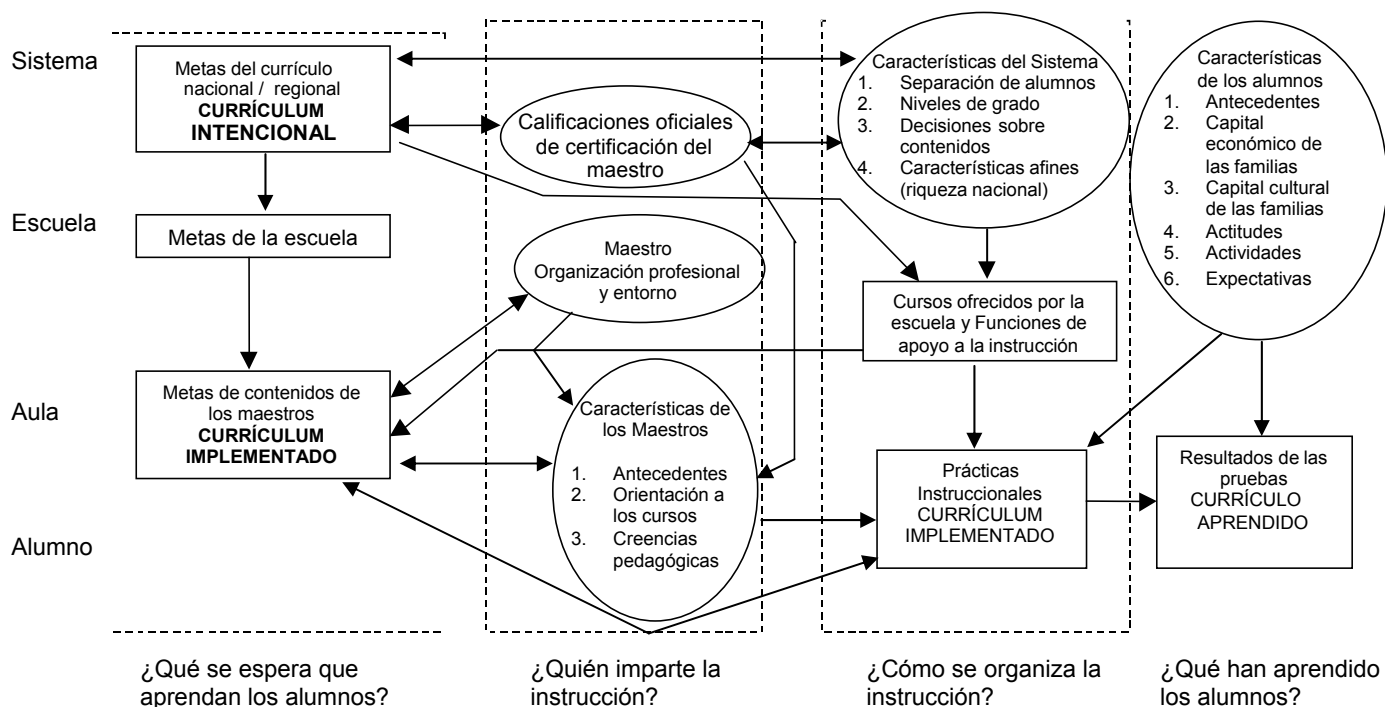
Sistema

Metas del currículo nacional / regional
CURRÍCULUM INTENCIONAL

Calificaciones oficiales de certificación del maestro

Características del Sistema
1. Separación de alumnos
2. Niveles de grado
3. Decisiones sobre contenidos
4. Características afines (riqueza nacional)

Características de los alumnos
1. Antecedentes
2. Capital económico de las familias
3. Capital cultural de las familias
4. Actitudes
5. Actividades
6. Expectativas

Escuela

Metas de la escuela

Maestro
Organización profesional y entorno

Cursos ofrecidos por la escuela y Funciones de apoyo a la instrucción

Aula

Metas de contenidos de los maestros
CURRÍCULUM IMPLEMENTADO

Características de los Maestros
1. Antecedentes
2. Orientación a los cursos
3. Creencias pedagógicas

Prácticas Instruccionales
CURRÍCULUM IMPLEMENTADO

Resultados de las pruebas
CURRÍCULO APRENDIDO

Alumno

¿Qué se espera que aprendan los alumnos?

¿Quién imparte la instrucción?

¿Cómo se organiza la instrucción?

¿Qué han aprendido los alumnos?